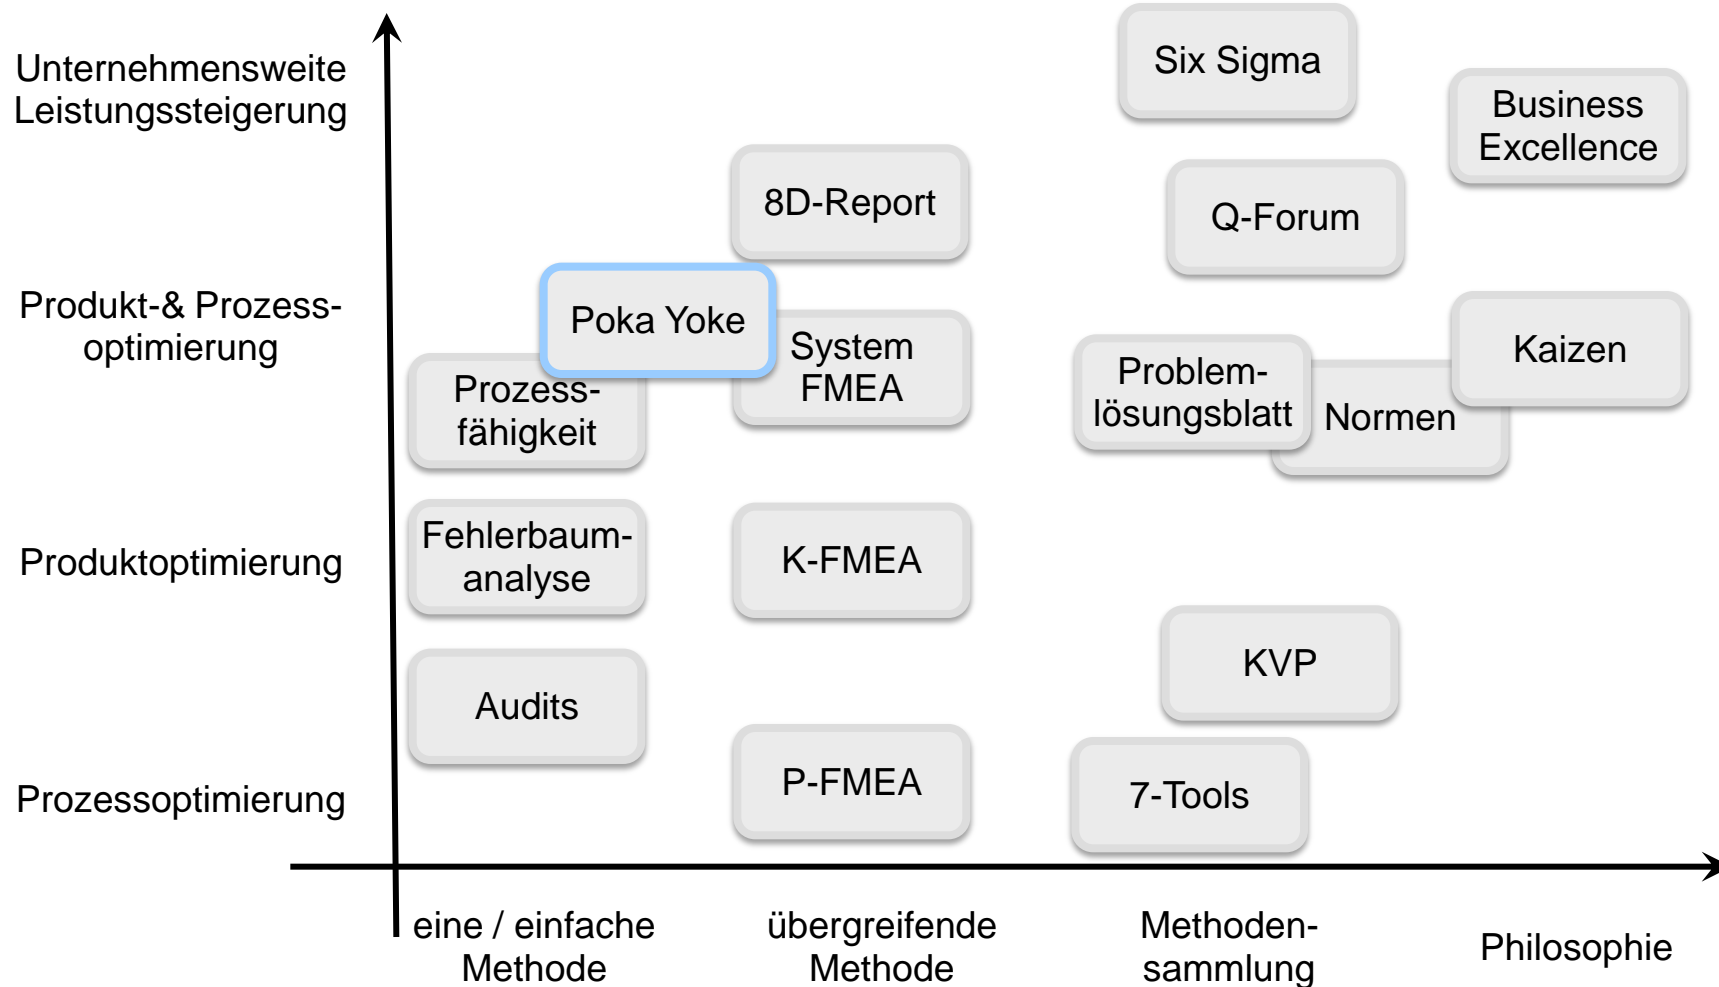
Unternehmensweite Leistungssteigerung

Produkt-& Prozess-optimierung

Produktoptimierung

Prozessoptimierung

Six Sigma

Business Excellence

8D-Report

Q-Forum

Poka Yoke

System FMEA

Prozess-fähigkeit

Problem-lösungsblatt

Normen

Kaizen

Fehlerbaum-analyse

K-FMEA

KVP

Audits

P-FMEA

7-Tools

eine / einfache Methode

übergreifende Methode

Methoden-sammlung

Philosophie